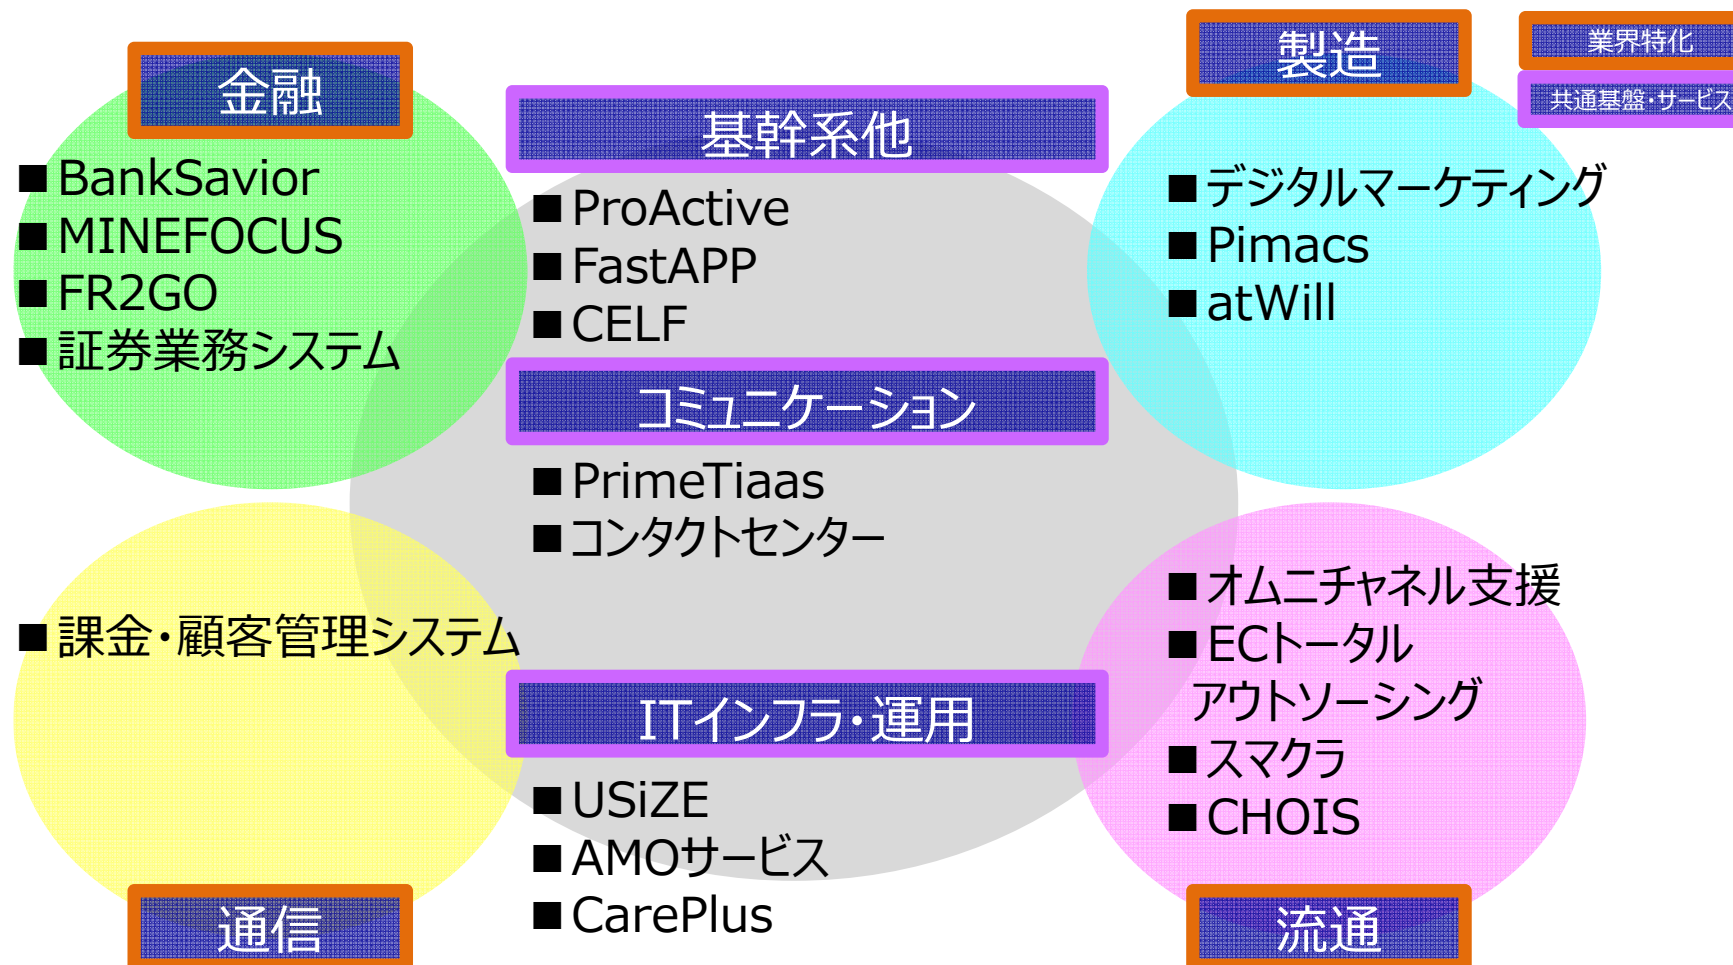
金融

■BankSavior
■MINEFOCUS
■FR2GO
■証券業務システム

基幹系他

■ProActive
■FastAPP
■CELF

製造

業界特化

共通基盤・サービス

■デジタルマーケティング
■Pimacs
■atWill

コミュニケーション

■PrimeTiaas
■コンタクトセンター

■課金・顧客管理システム

■オムニチャネル支援
■ECトータル アウトソーシング
■スマクラ
■CHOIS

ITインフラ・運用

■USiZE
■AMOサービス
■CarePlus

通信

流通